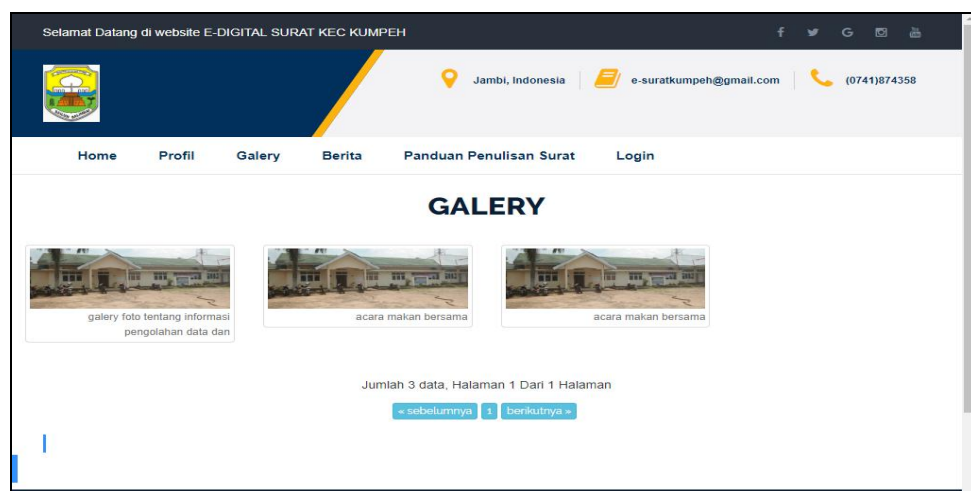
Selamat Datang di website E-DIGITAL SURAT KEC KUMPEH

f G

Jambi, Indonesia

e-suratkumpeh@gmail.com

(0741)874358

Home Profil Galery Berita Panduan Penulisan Surat Login

GALERY

galery foto tentang informasi pengolahan data dan

acara makan bersama

acara makan bersama

Jumlah 3 data, Halaman 1 Dari 1 Halaman

« sebelumnya 1 berikutnya »